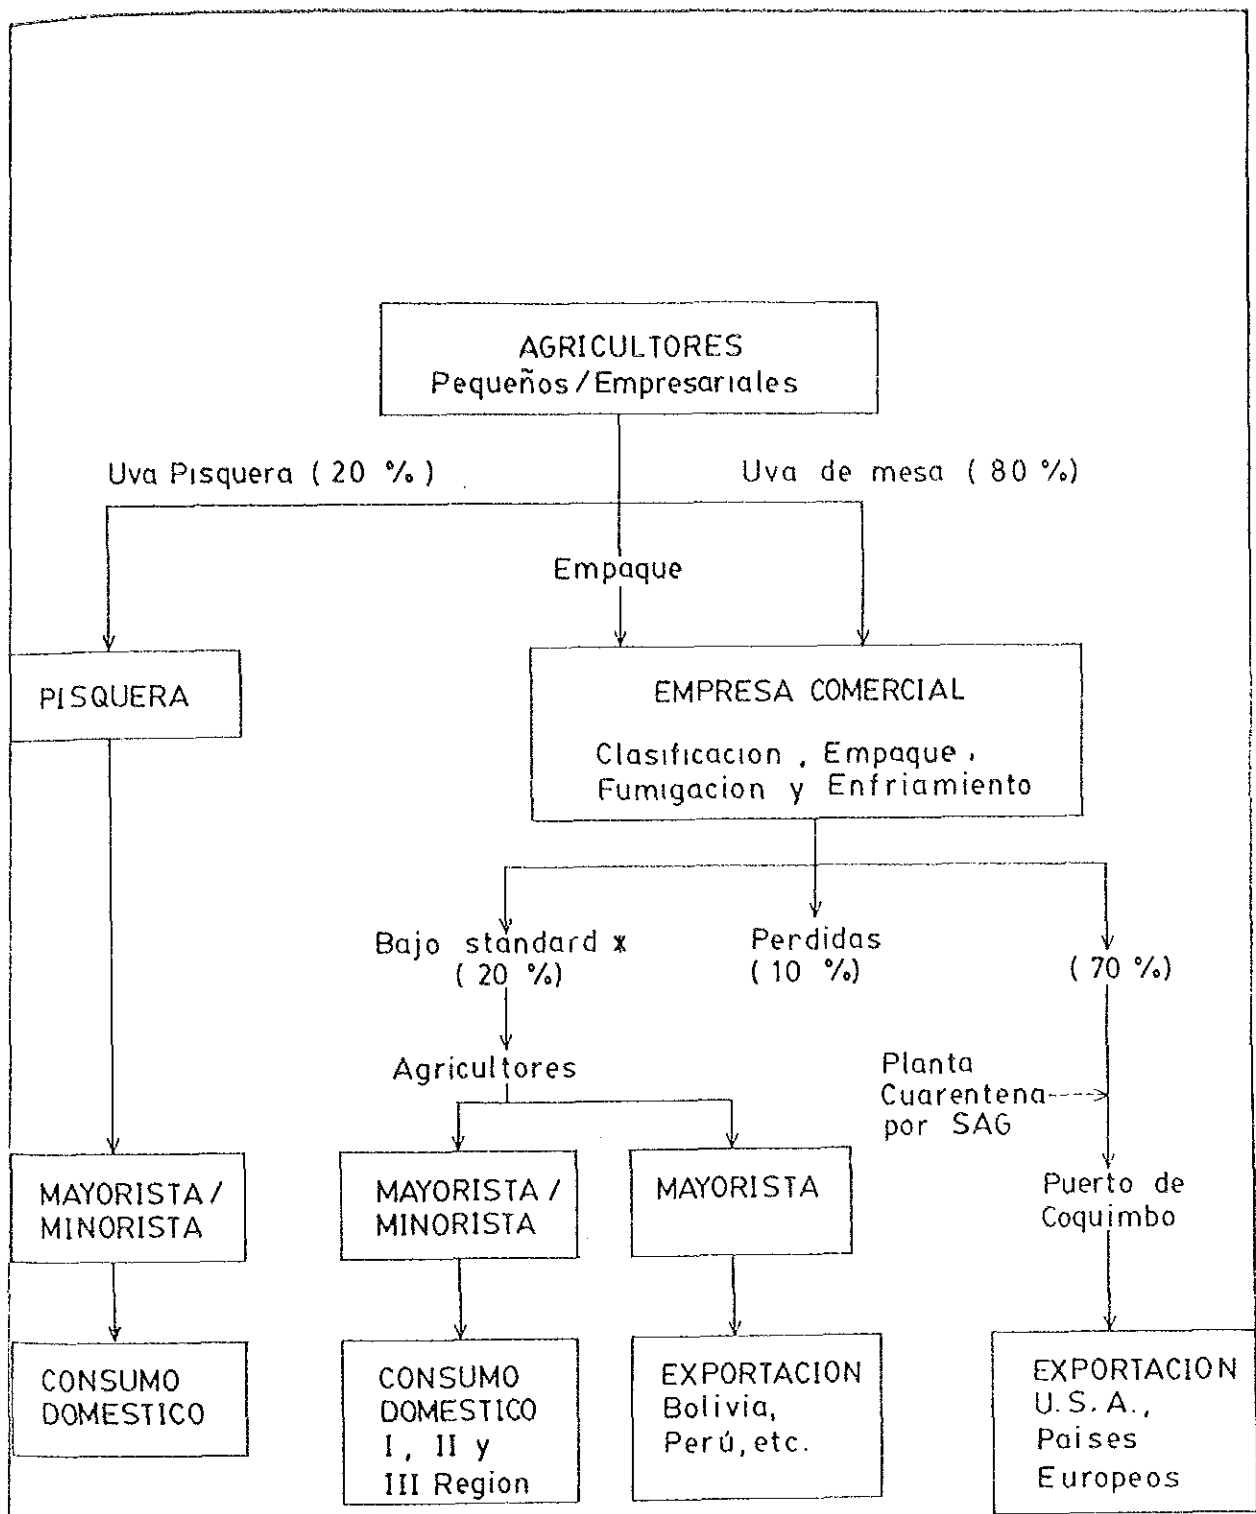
AGRICULTORES
Pequeños / Empresariales

Uva Pisquera ( 20 % )

Uva de mesa ( 80 %)

Empaque

PISQUERA

EMPRESA COMERCIAL

Clasificacion , Empaque , Fumigacion y Enfriamiento

Bajo standard *
( 20 %)

Perdidas
( 10 %)

( 70 %)

Agricultores

Planta Cuarentena por SAG

Puerto de Coquimbo

MAYORISTA / MINORISTA

MAYORISTA / MINORISTA

MAYORISTA

CONSUMO DOMESTICO

CONSUMO DOMESTICO I, II y III Region

EXPORTACION Bolivia, Perú, etc.

EXPORTACION U.S.A., Paises Europeos